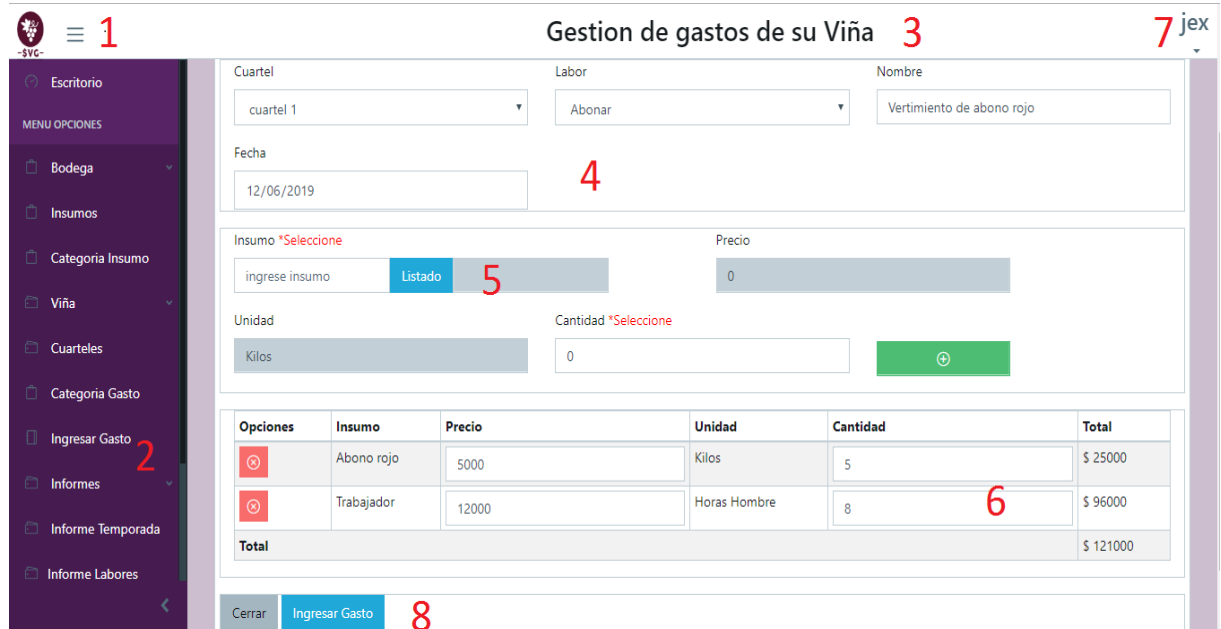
-SVC- 1 Gestion de gastos de su Viña 3 7 jex

Escritorio
MENU OPCIONES
Bodega
Insumos
Categoria Insumo
Viña
Cuarteles
Categoria Gasto
Ingresar Gasto 2
Informes
Informe Temporada
Informe Labores

Cuartel
cuartel 1
Labor
Abonar
Nombre
Vertimiento de abono rojo
Fecha
12/06/2019
4

Insumo *Seleccione
ingrese insumo
Listado 5
Precio
0
Unidad
Kilos
Cantidad *Seleccione
0
⊕

| Opciones | Insumo | Precio | Unidad | Cantidad | Total |
|---|---|---|---|---|---|
| ⊗ | Abono rojo | 5000 | Kilos | 5 | $ 25000 |
| ⊗ | Trabajador | 12000 | Horas Hombre | 8 | $ 96000 |
| Total | | | | | $ 121000 |

6

Cerrar Ingresar Gasto 8